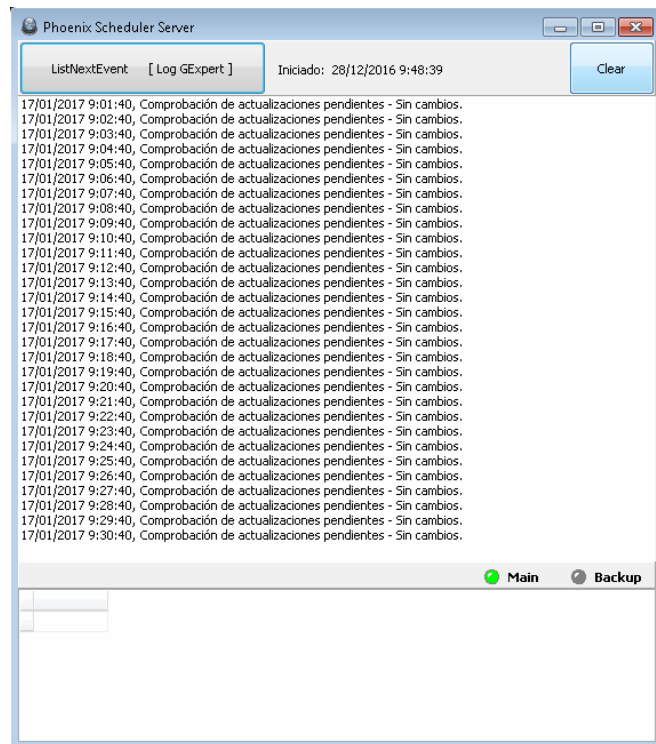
Phoenix Scheduler Server

ListNextEvent [ Log GExpert ]

Iniciado: 28/12/2016 9:48:39

Clear

17/01/2017 9:01:40, Comprobación de actualizaciones pendientes - Sin cambios.
17/01/2017 9:02:40, Comprobación de actualizaciones pendientes - Sin cambios.
17/01/2017 9:03:40, Comprobación de actualizaciones pendientes - Sin cambios.
17/01/2017 9:04:40, Comprobación de actualizaciones pendientes - Sin cambios.
17/01/2017 9:05:40, Comprobación de actualizaciones pendientes - Sin cambios.
17/01/2017 9:06:40, Comprobación de actualizaciones pendientes - Sin cambios.
17/01/2017 9:07:40, Comprobación de actualizaciones pendientes - Sin cambios.
17/01/2017 9:08:40, Comprobación de actualizaciones pendientes - Sin cambios.
17/01/2017 9:09:40, Comprobación de actualizaciones pendientes - Sin cambios.
17/01/2017 9:10:40, Comprobación de actualizaciones pendientes - Sin cambios.
17/01/2017 9:11:40, Comprobación de actualizaciones pendientes - Sin cambios.
17/01/2017 9:12:40, Comprobación de actualizaciones pendientes - Sin cambios.
17/01/2017 9:13:40, Comprobación de actualizaciones pendientes - Sin cambios.
17/01/2017 9:14:40, Comprobación de actualizaciones pendientes - Sin cambios.
17/01/2017 9:15:40, Comprobación de actualizaciones pendientes - Sin cambios.
17/01/2017 9:16:40, Comprobación de actualizaciones pendientes - Sin cambios.
17/01/2017 9:17:40, Comprobación de actualizaciones pendientes - Sin cambios.
17/01/2017 9:18:40, Comprobación de actualizaciones pendientes - Sin cambios.
17/01/2017 9:19:40, Comprobación de actualizaciones pendientes - Sin cambios.
17/01/2017 9:20:40, Comprobación de actualizaciones pendientes - Sin cambios.
17/01/2017 9:21:40, Comprobación de actualizaciones pendientes - Sin cambios.
17/01/2017 9:22:40, Comprobación de actualizaciones pendientes - Sin cambios.
17/01/2017 9:23:40, Comprobación de actualizaciones pendientes - Sin cambios.
17/01/2017 9:24:40, Comprobación de actualizaciones pendientes - Sin cambios.
17/01/2017 9:25:40, Comprobación de actualizaciones pendientes - Sin cambios.
17/01/2017 9:26:40, Comprobación de actualizaciones pendientes - Sin cambios.
17/01/2017 9:27:40, Comprobación de actualizaciones pendientes - Sin cambios.
17/01/2017 9:28:40, Comprobación de actualizaciones pendientes - Sin cambios.
17/01/2017 9:29:40, Comprobación de actualizaciones pendientes - Sin cambios.
17/01/2017 9:30:40, Comprobación de actualizaciones pendientes - Sin cambios.

Main Backup